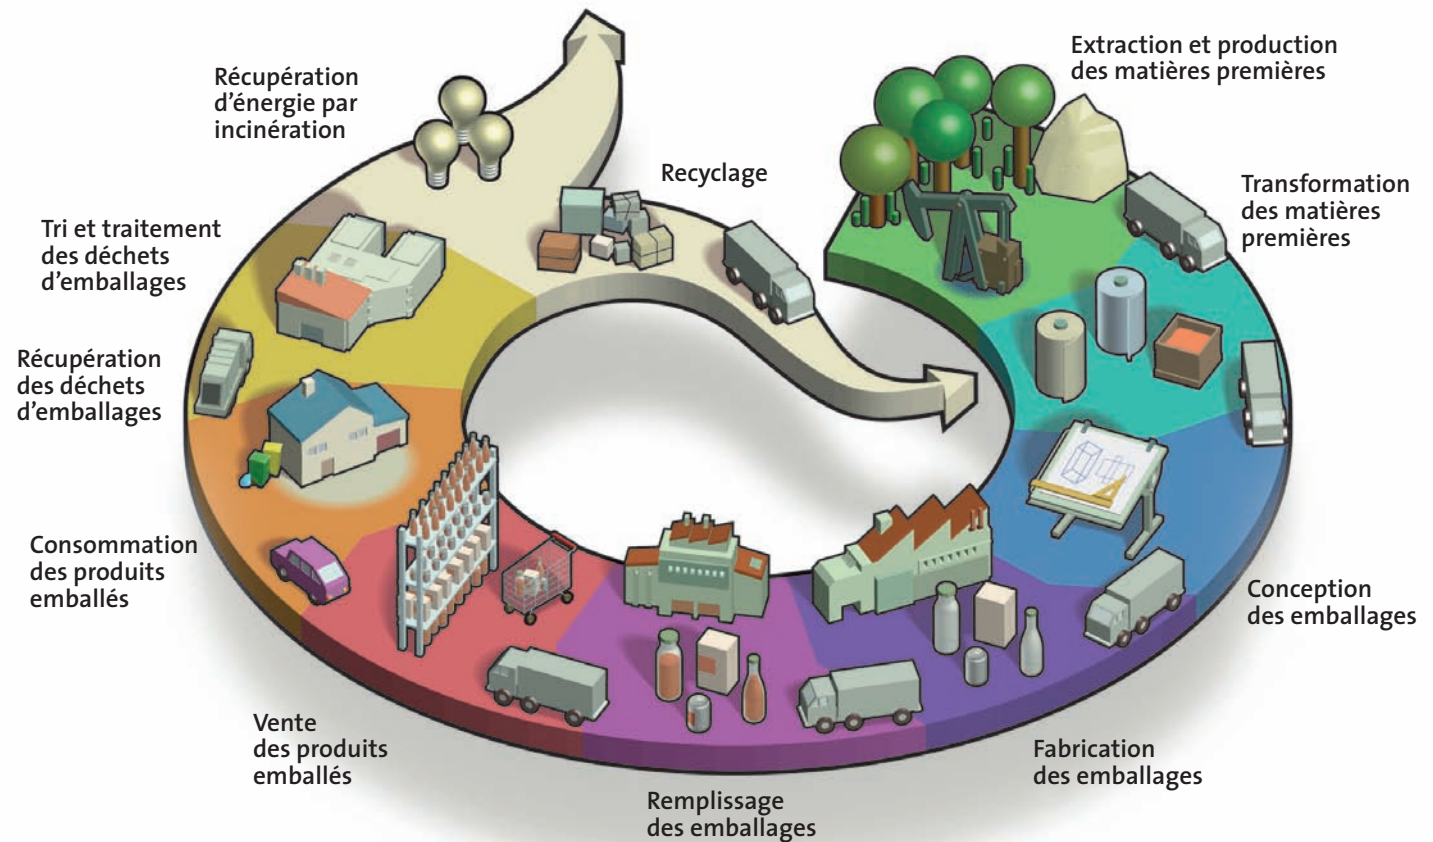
Récupération d'énergie par incinération

Recyclage

Extraction et production des matières premières

Transformation des matières premières

Tri et traitement des déchets d'emballages

Récupération des déchets d'emballages

Consommation des produits emballés

Conception des emballages

Vente des produits emballés

Remplissage des emballages

Fabrication des emballages